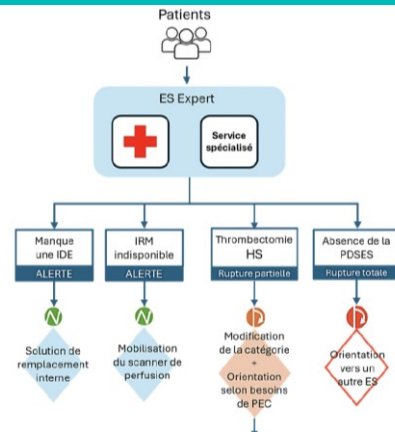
Patients

ES Expert

Service spécialisé

Manque une IDE
ALERTE

IRM indisponible
ALERTE

Thrombectomie HS
Rupture partielle

Absence de la PDSES
Rupture totale

N

N

D

D

Solution de remplacement interne

Mobilisation du scanner de perfusion

Modification de la catégorie
+
Orientation selon besoins de PEC

Orientation vers un autre ES